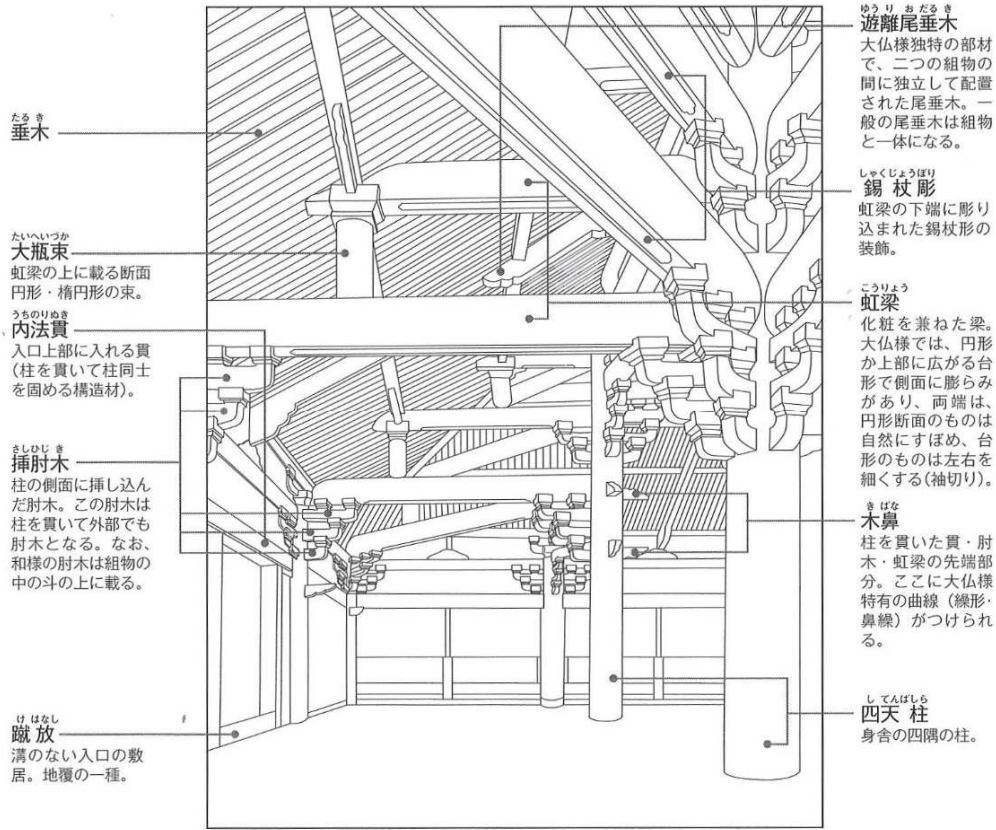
たるき
垂木

たいへいづか
大瓶束
虹梁の上に載る断面円形・楕円形の束。

うちのりぬき
内法貫
入口上部に入れる貫（柱を貫いて柱同士を固める構造材）。

さしひじき
挿肘木
柱の側面に挿し込んだ肘木。この肘木は柱を貫いて外部でも肘木となる。なお、和様の肘木は組物の中の斗の上に載る。

け はなし
蹴放
溝のない入口の敷居。地覆の一種。

ゆうり おだるき
遊離尾垂木
大仏様独特の部材で、二つの組物の間に独立して配置された尾垂木。一般の尾垂木は組物と一体になる。

しゃくじょうぼり
錫杖彫
虹梁の下端に彫り込まれた錫杖形の装飾。

こうりょう
虹梁
化粧を兼ねた梁。大仏様では、円形か上部に広がる台形で側面に膨らみがあり、両端は、円形断面のものは自然にすぼめ、台形のものは左右を細くする（袖切り）。

きばな
木鼻
柱を貫いた貫・肘木・虹梁の先端部分。ここに大仏様特有の曲線（繰形・鼻繰）がつけられる。

し てんばしら
四天柱
身舎の四隅の柱。